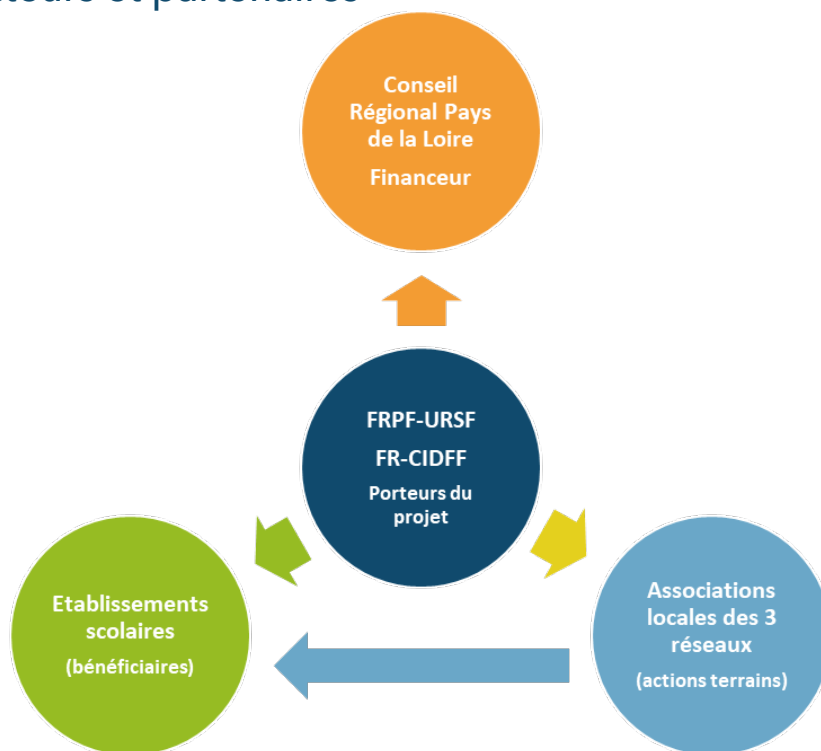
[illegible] et partenaires

Conseil Régional Pays de la Loire

Financeur

FRPF-URSF

FR-CIDFF

Porteurs du projet

Etablissements scolaires

(bénéficiaires)

Associations locales des 3 réseaux

(actions terrains)